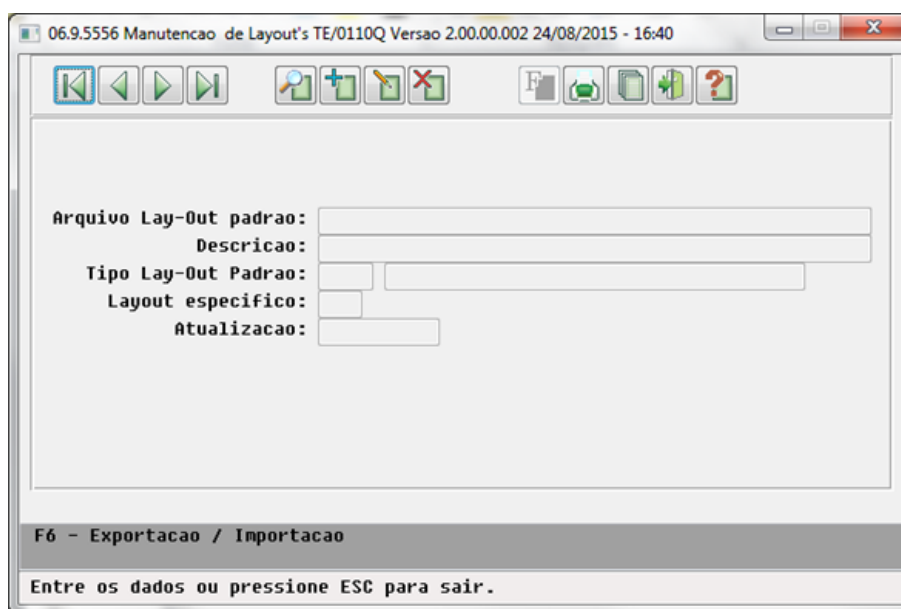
06.9.5556 Manutencao de Layout's TE/0110Q Versao 2.00.00.002 24/08/2015 - 16:40

Arquivo Lay-Out padrao:
Descricao:
Tipo Lay-Out Padrao:
Layout especifico:
Atualizacao:

F6 - Exportacao / Importacao

Entre os dados ou pressione ESC para sair.